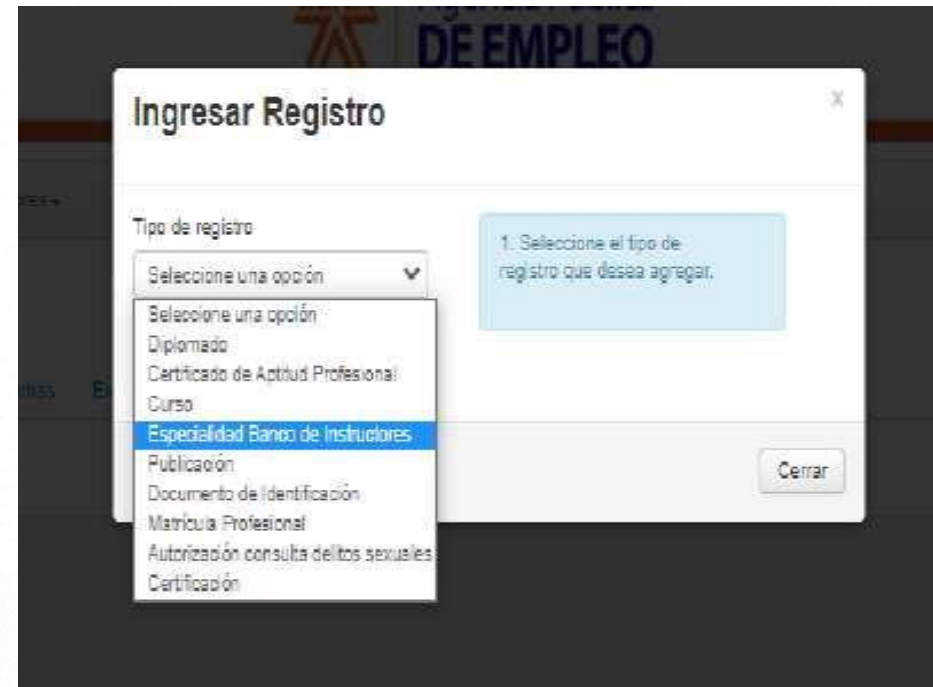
DE EMPLEO

Ingresar Registro

x

Tipo de registro

Seleccione una opción

1. Seleccione el tipo de registro que desea agregar.

Seleccione una opción
Diplomado
Certificado de Aptitud Profesional
Curso
Especialidad Banco de Instructores
Publicación
Documento de Identificación
Matrícula Profesional
Autorización consulta delitos sexuales
Certificación

Cerrar